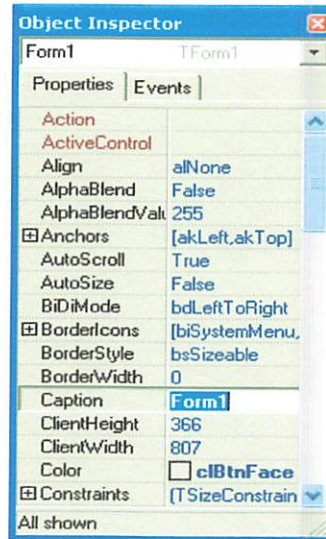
Object Inspector

Form1 TForm1

Properties | Events

| | |
|---|---|
| Action | |
| ActiveControl | |
| Align | alNone |
| AlphaBlend | False |
| AlphaBlendValu | 255 |
| ⊞ Anchors | [akLeft,akTop] |
| AutoScroll | True |
| AutoSize | False |
| BiDiMode | bdLeftToRight |
| ⊞ BorderIcons | [biSystemMenu, |
| BorderStyle | bsSizeable |
| BorderWidth | 0 |
| Caption | Form1 |
| ClientHeight | 366 |
| ClientWidth | 807 |
| Color | clBtnFace |
| ⊞ Constraints | (TSizeConstrain |

All shown